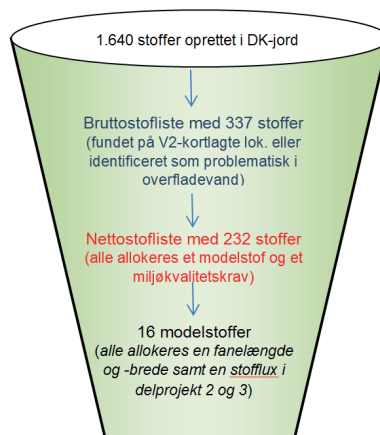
1.640 stoffer oprettet i DK-jord

Bruttostofliste med 337 stoffer (fundet på V2-kortlagte lok. eller identificeret som problematisk i overfladevand)

Nettostofliste med 232 stoffer (alle allokeres et modelstof og et miljøkvalitetskrav)

16 modelstoffer (alle allokeres en fanelængde og -brede samt en stofflux i delprojekt 2 og 3)